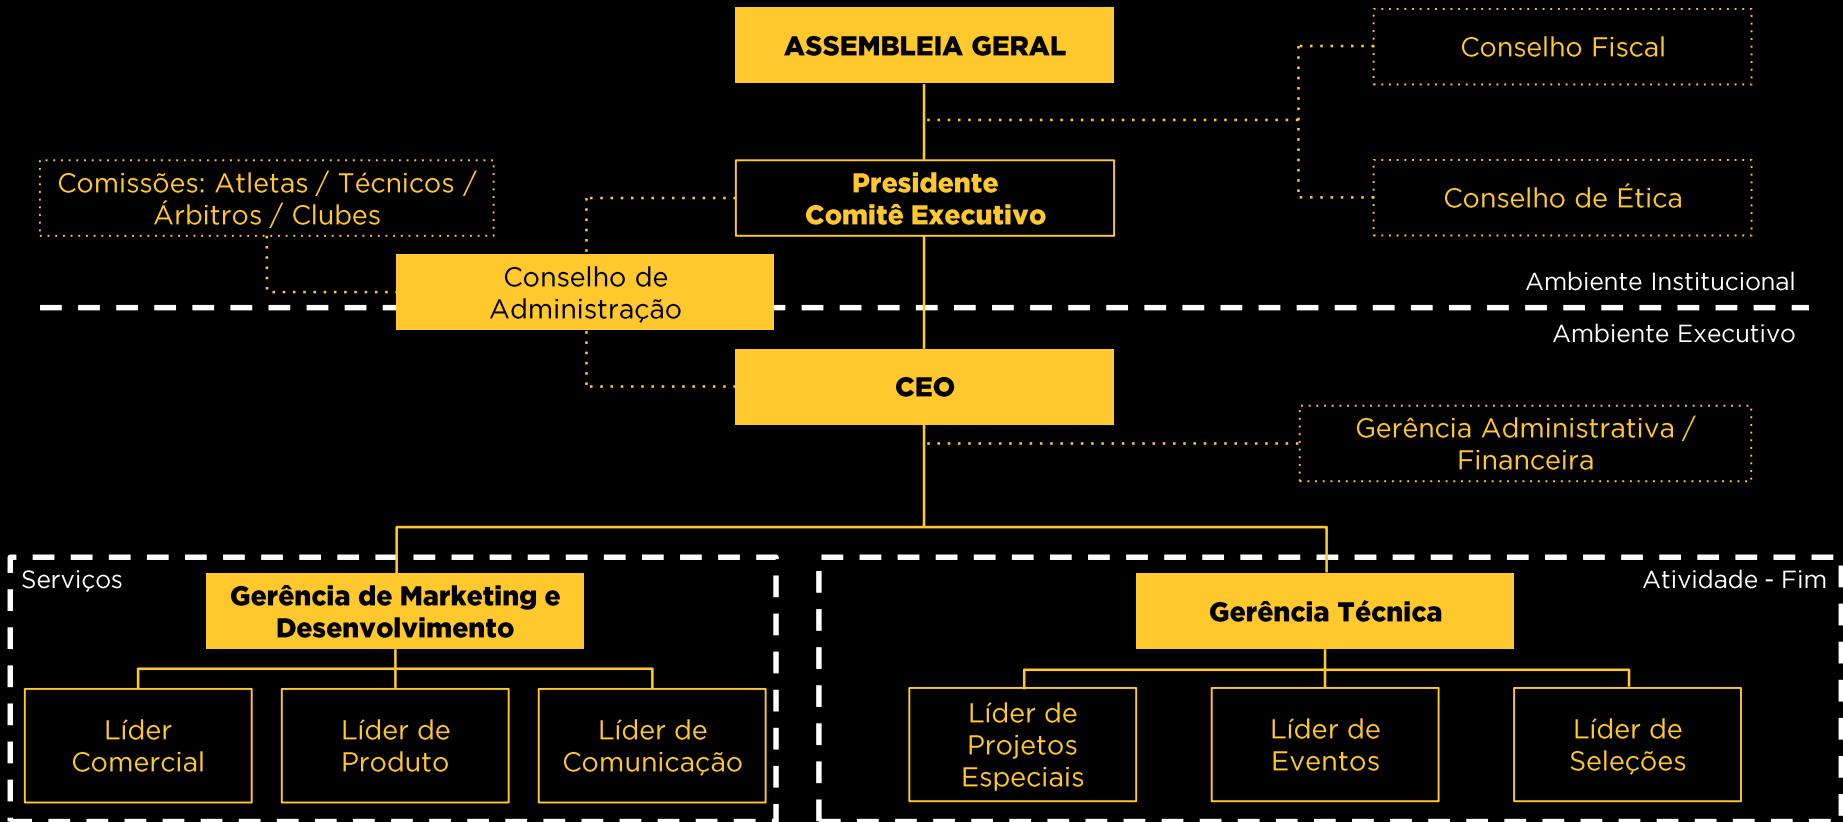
ASSEMBLEIA GERAL

Conselho Fiscal

Comissões: Atletas / Técnicos / Árbitros / Clubes

Presidente
Comitê Executivo

Conselho de Ética

Conselho de Administração

Ambiente Institucional

Ambiente Executivo

CEO

Gerência Administrativa / Financeira

Serviços

Gerência de Marketing e Desenvolvimento

Atividade - Fim

Gerência Técnica

Líder Comercial

Líder de Produto

Líder de Comunicação

Líder de Projetos Especiais

Líder de Eventos

Líder de Seleções